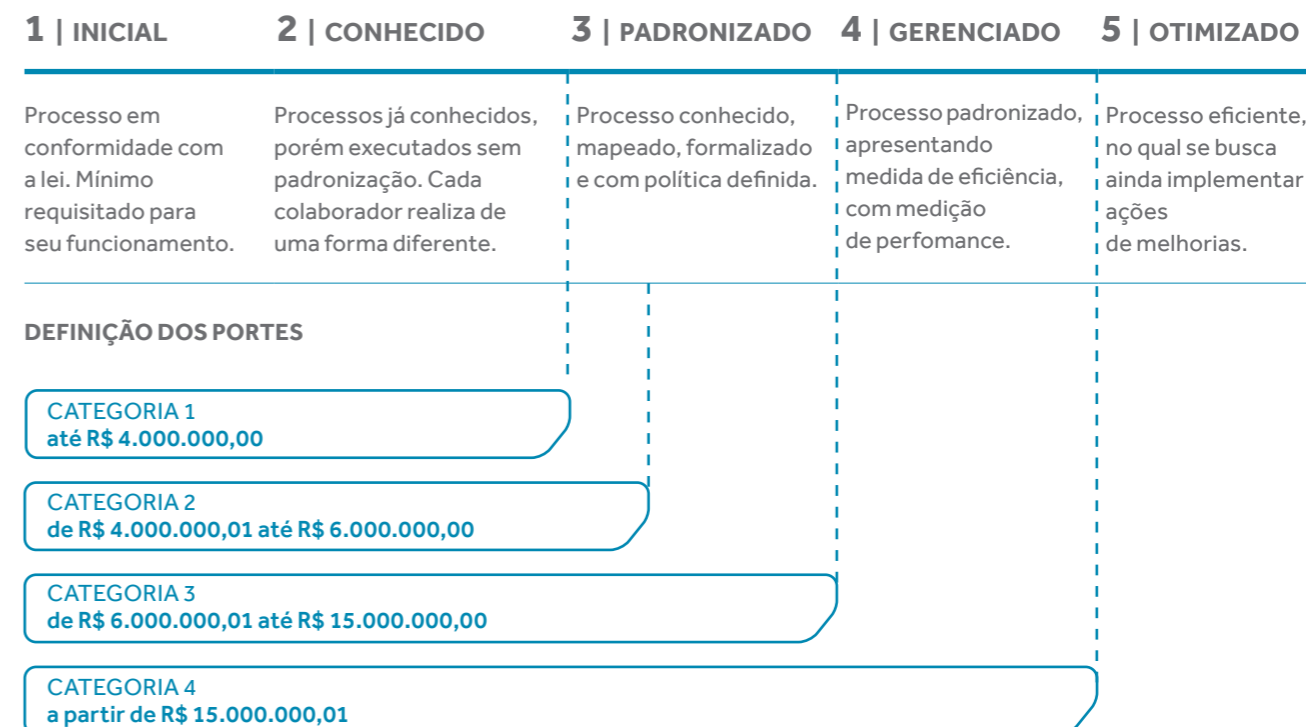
1 | INICIAL

Processo em conformidade com a lei. Mínimo requisitado para seu funcionamento.

2 | CONHECIDO

Processos já conhecidos, porém executados sem padronização. Cada colaborador realiza de uma forma diferente.

3 | PADRONIZADO

Processo conhecido, mapeado, formalizado e com política definida.

4 | GERENCIADO

Processo padronizado, apresentando medida de eficiência, com medição de perfomance.

5 | OTIMIZADO

Processo eficiente, no qual se busca ainda implementar ações de melhorias.

DEFINIÇÃO DOS PORTES

CATEGORIA 1
até R$ 4.000.000,00

CATEGORIA 2
de R$ 4.000.000,01 até R$ 6.000.000,00

CATEGORIA 3
de R$ 6.000.000,01 até R$ 15.000.000,00

CATEGORIA 4
a partir de R$ 15.000.000,01